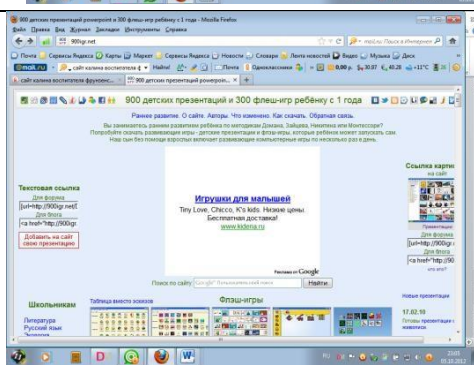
900 детских презентаций powerpoint и 300 флеш-игр ребенку с 1 года - Mozilla Firefox

Файл Правка Вид Журнал Закладки Инструменты Справка

900igr.net

Почта Сервисы Яндекса Карты Маркет Сервисы Яндекса Новости Словари Лента новостей Видео Музыка Диск

@mail.ru сайт калина воспитателя ф Найти! Почта Одноклассники 0,00 р. 30,07 40,28 +11°C

сайт калина воспитателя фрунзенс... × 900 детских презентаций powerpoin... ×

900 детских презентаций и 300 флеш-игр ребенку с 1 года

Раннее развитие. О сайте. Авторы. Что изменено. Как скачать. Обратная связь.

Вы занимаетесь ранним развитием ребёнка по методикам Домана, Зайцева, Никитина или Монтессори? Попробуйте скачать развивающие игры - детские презентации и флеш-игры, которые ребёнок может запускать сам. Наш сын без помощи взрослых включает развивающие компьютерные игры по несколько раз в день.

Текстовая ссылка

Для форума

[url=http://900igr.net/]

Для блога

<a href="http://900igr.

Добавить на сайт свою презентацию

Игрушки для малышей

Tiny Love, Chicco, K's kids. Низкие цены. Бесплатная доставка!

www.kidenta.ru

Реклама от Google

Поиск по сайту Google Пользовательский поиск Найти

Ссылка картинкой

Для форума

[url=http://900igr

Для блога

<a href="http://90

Школьникам

Литература

Русский язык

Таблица вместо эскизов

Флэш-игры

Новые презентации

17.02.10

Готовы презентации живописи.

RU 23:03 01.10.2012